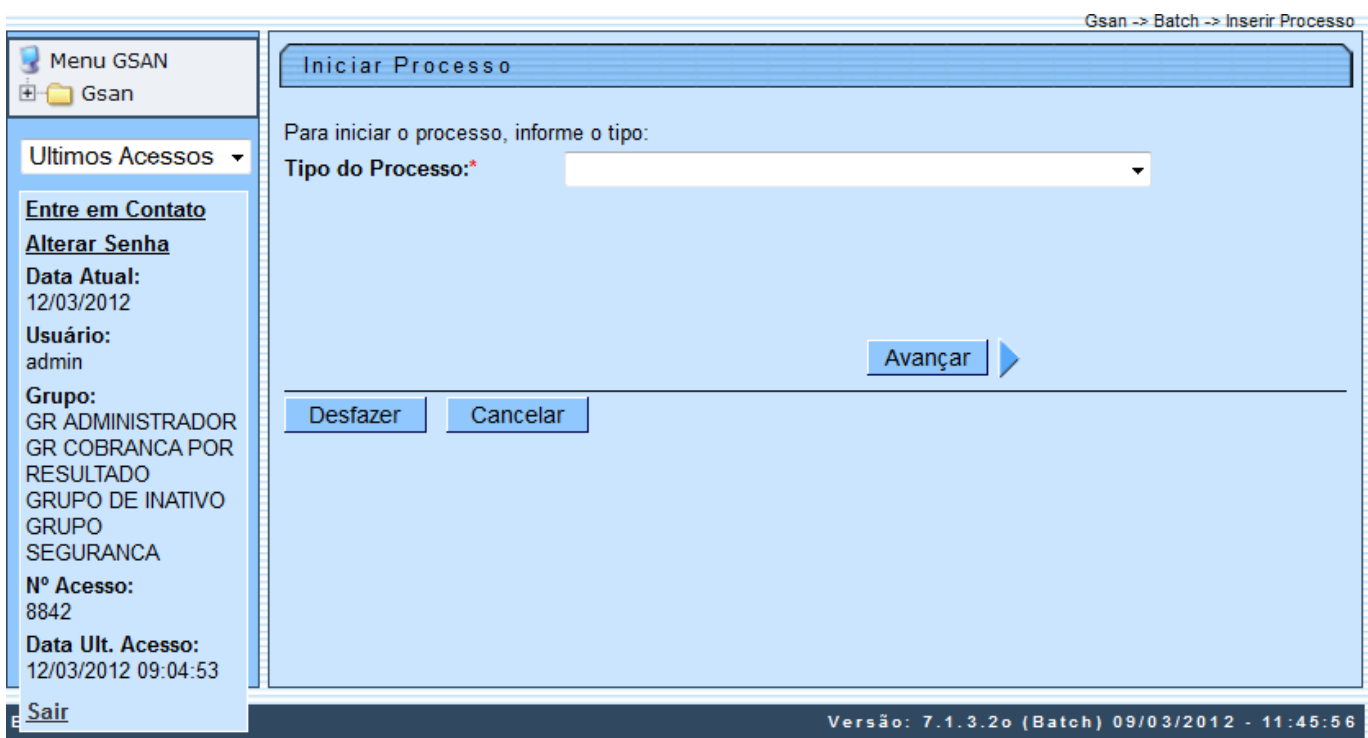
Gsan -> Batch -> Inserir Processo

Menu GSAN
Gsan

Ultimos Acessos

Entre em Contato
Alterar Senha
Data Atual:
12/03/2012
Usuário:
admin
Grupo:
GR ADMINISTRADOR
GR COBRANCA POR RESULTADO
GRUPO DE INATIVO
GRUPO SEGURANCA
Nº Acesso:
8842
Data Ult. Acesso:
12/03/2012 09:04:53
Sair

Iniciar Processo

Para iniciar o processo, informe o tipo:
Tipo do Processo:*

Avançar

Desfazer Cancelar

Versão: 7.1.3.2o (Batch) 09/03/2012 - 11:45:56